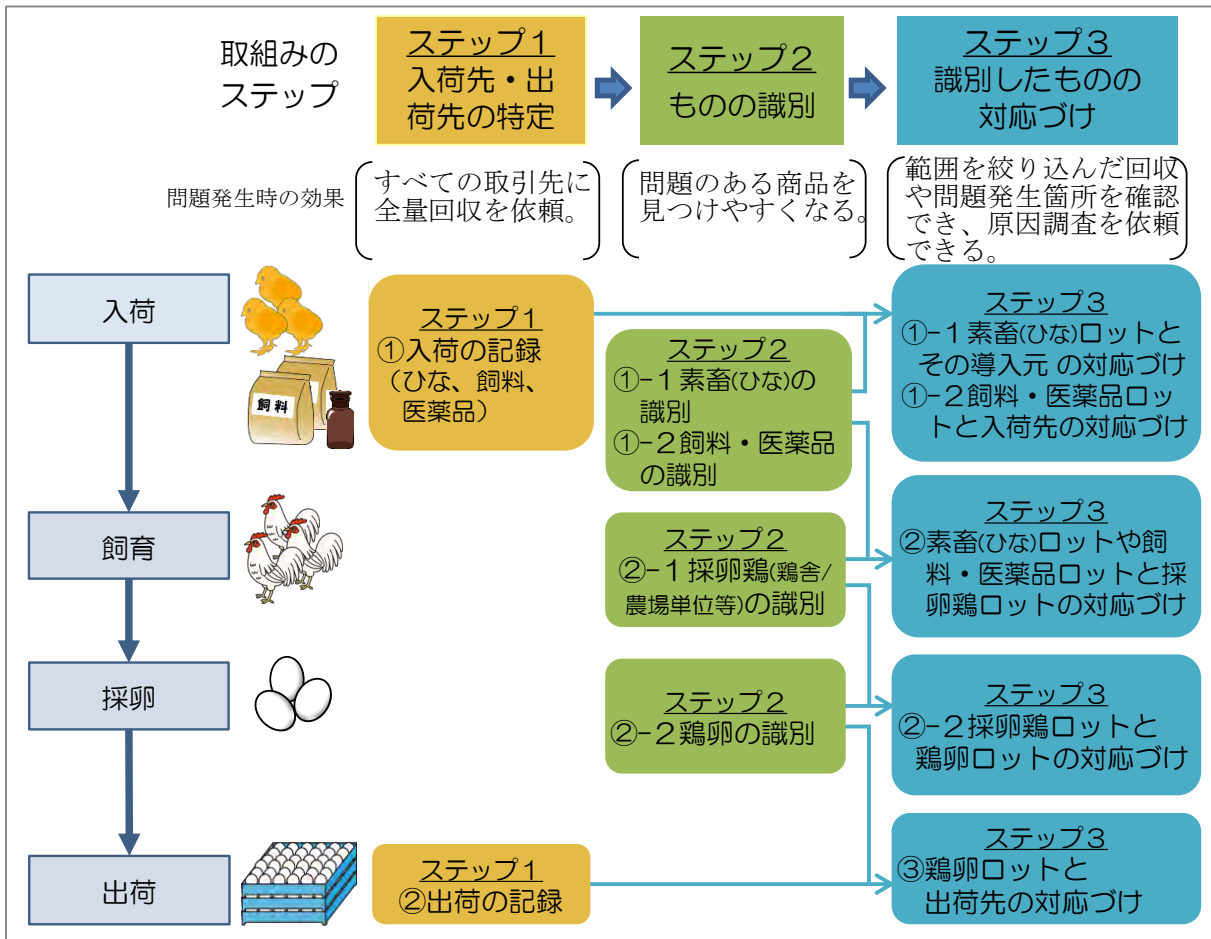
取組みのステップ

ステップ１
入荷先・出荷先の特定

ステップ２
ものの識別

ステップ３
識別したものの対応づけ

問題発生時の効果

すべての取引先に全量回収を依頼。

問題のある商品を見つけやすくなる。

範囲を絞り込んだ回収や問題発生箇所を確認でき、原因調査を依頼できる。

入荷

飼料

ステップ１
①入荷の記録
（ひな、飼料、医薬品）

ステップ２
①−１素畜(ひな)の識別
①−２飼料・医薬品の識別

ステップ３
①−１素畜(ひな)ロットとその導入元 の対応づけ
①−２飼料・医薬品ロットと入荷先の対応づけ

飼育

ステップ２
②−１採卵鶏(鶏舎/農場単位等)の識別

ステップ３
②素畜(ひな)ロットや飼料・医薬品ロットと採卵鶏ロットの対応づけ

採卵

ステップ２
②−２鶏卵の識別

ステップ３
②−２採卵鶏ロットと鶏卵ロットの対応づけ

出荷

ステップ１
②出荷の記録

ステップ３
③鶏卵ロットと出荷先の対応づけ